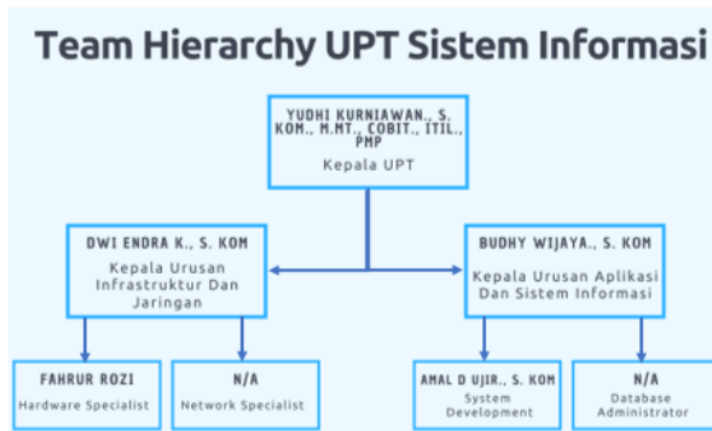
Team Hierarchy UPT Sistem Informasi

YUDHI KURNIAWAN., S. KOM., M.MT., COBIT., ITIL., PMP
Kepala UPT

DWI ENDRA K., S. KOM
Kepala Urusan Infrastruktur Dan Jaringan

BUDHY WIJAYA., S. KOM
Kepala Urusan Aplikasi Dan Sistem Informasi

FAHRUR ROZI
Hardware Specialist

N/A
Network Specialist

AMAL D UJIR., S. KOM
System Development

N/A
Database Administrator